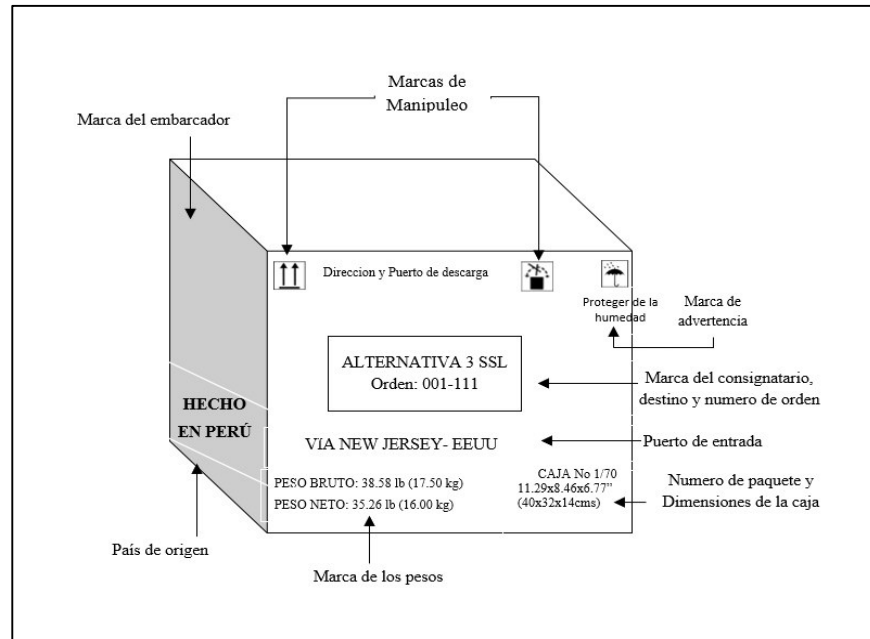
Marcas de Manipuleo

Marca del embarcador

Direccion y Puerto de descarga

Proteger de la humedad

Marca de advertencia

ALTERNATIVA 3 SSL
Orden: 001-111

Marca del consignatario, destino y numero de orden

HECHO EN PERÚ

VíA NEW JERSEY- EEUU

Puerto de entrada

PESO BRUTO: 38.58 lb (17.50 kg)
PESO NETO: 35.26 lb (16.00 kg)

CAJA No 1/70
11.29x8.46x6.77"
(40x32x14cms)

Numero de paquete y Dimensiones de la caja

País de origen

Marca de los pesos